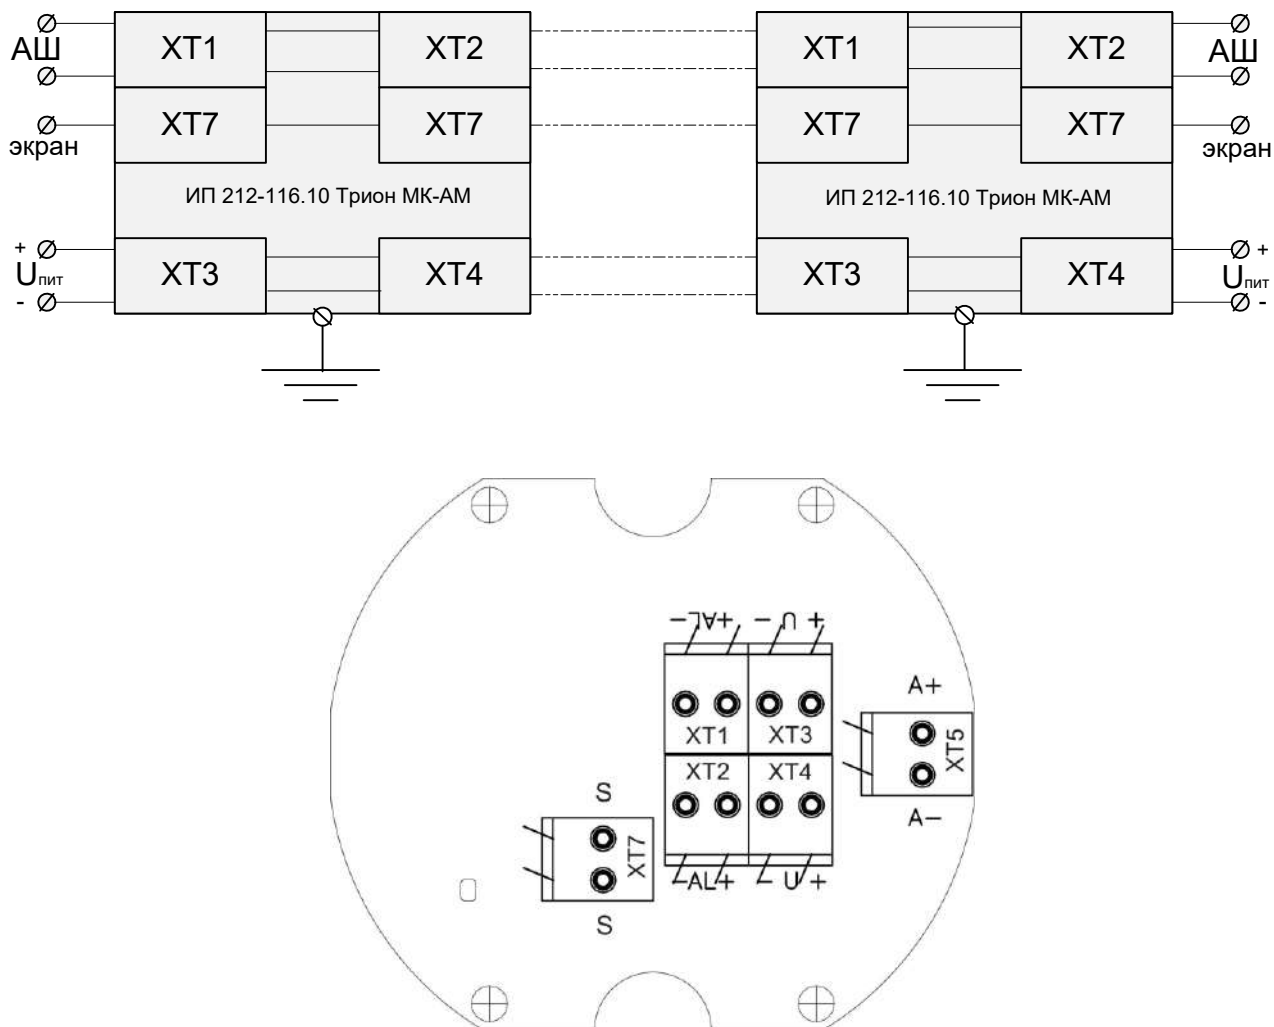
АШ
XT1
XT2
XT1
XT2
АШ
экран
XT7
XT7
XT7
XT7
экран
ИП 212-116.10 Трион МК-АМ
ИП 212-116.10 Трион МК-АМ
+
$U_{пит}$
-
XT3
XT4
XT3
XT4
+
$U_{пит}$
-

– AL +
– U +
A+
XT1
XT3
XT5
XT2
XT4
S
A–
XT7
– AL +
– U +
S